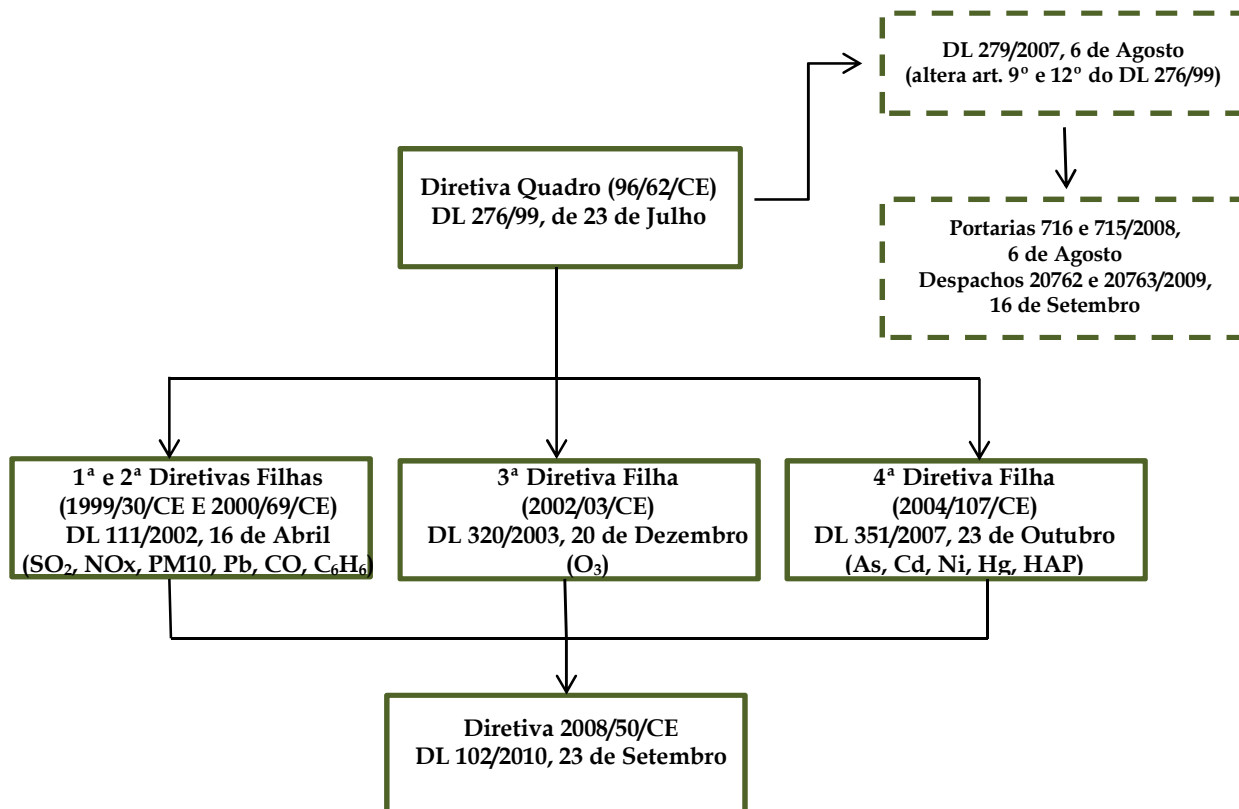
DL 279/2007, 6 de Agosto
(altera art. 9º e 12º do DL 276/99)

Portarias 716 e 715/2008,
6 de Agosto
Despachos 20762 e 20763/2009,
16 de Setembro

Diretiva Quadro (96/62/CE)
DL 276/99, de 23 de Julho

1ª e 2ª Diretivas Filhas
(1999/30/CE E 2000/69/CE)
DL 111/2002, 16 de Abril
($SO_2$, NOx, PM10, Pb, CO, $C_6H_6$)

3ª Diretiva Filha
(2002/03/CE)
DL 320/2003, 20 de Dezembro
($O_3$)

4ª Diretiva Filha
(2004/107/CE)
DL 351/2007, 23 de Outubro
(As, Cd, Ni, Hg, HAP)

Diretiva 2008/50/CE
DL 102/2010, 23 de Setembro